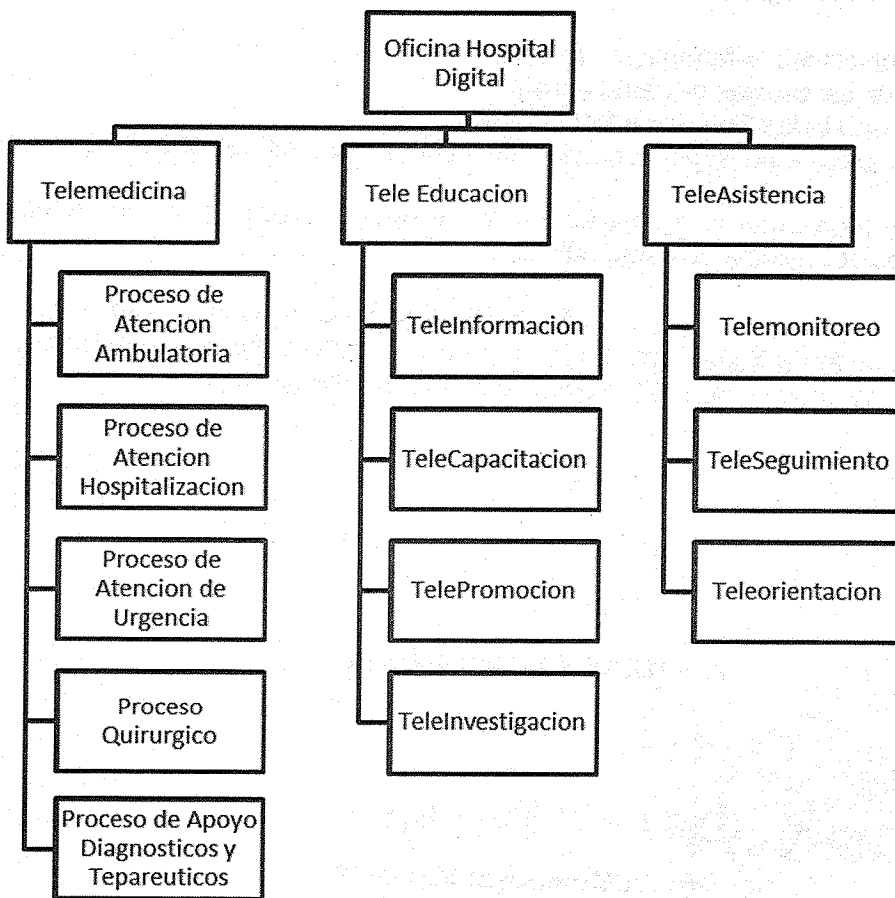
Oficina Hospital Digital

Telemedicina

Proceso de Atencion Ambulatoria

Proceso de Atencion Hospitalizacion

Proceso de Atencion de Urgencia

Proceso Quirurgico

Proceso de Apoyo Diagnosticos y Tepareuticos

Tele Educacion

TeleInformacion

TeleCapacitacion

TelePromocion

TeleInvestigacion

TeleAsistencia

Telemonitoreo

TeleSeguimiento

Teleorientacion